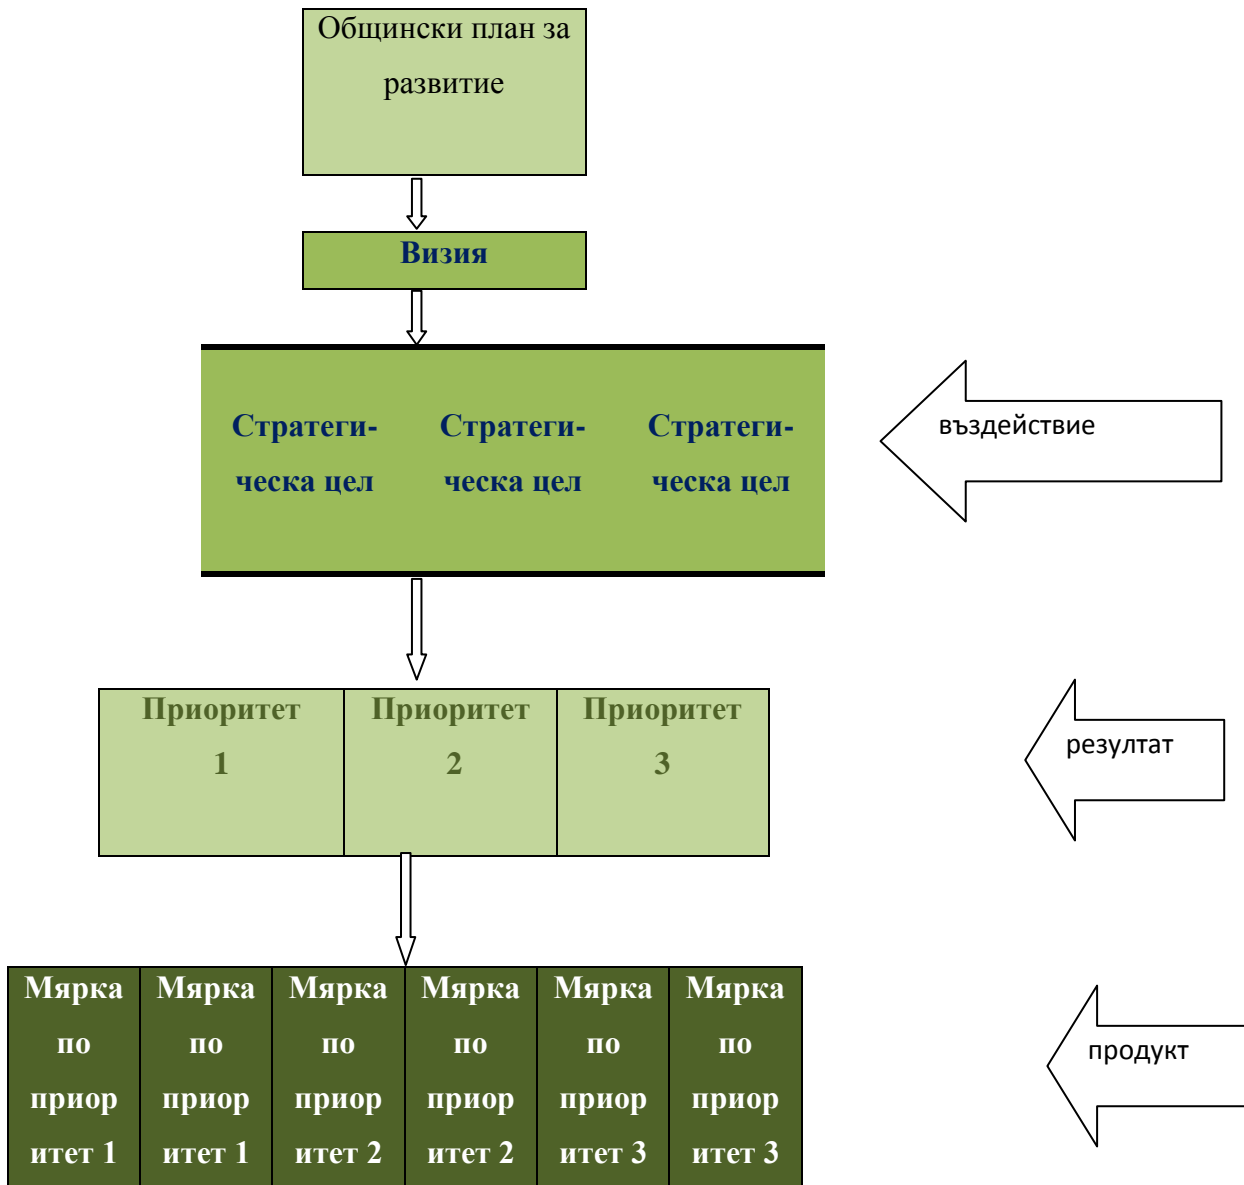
Общински план за развитие

Визия

| Стратеги-ческа цел | Стратеги-ческа цел | Стратеги-ческа цел |
|---|---|---|

въздействие

| Приоритет 1 | Приоритет 2 | Приоритет 3 |
|---|---|---|

резултат

| Мярка по приор итет 1 | Мярка по приор итет 1 | Мярка по приор итет 2 | Мярка по приор итет 2 | Мярка по приор итет 3 | Мярка по приор итет 3 |
|---|---|---|---|---|---|

продукт